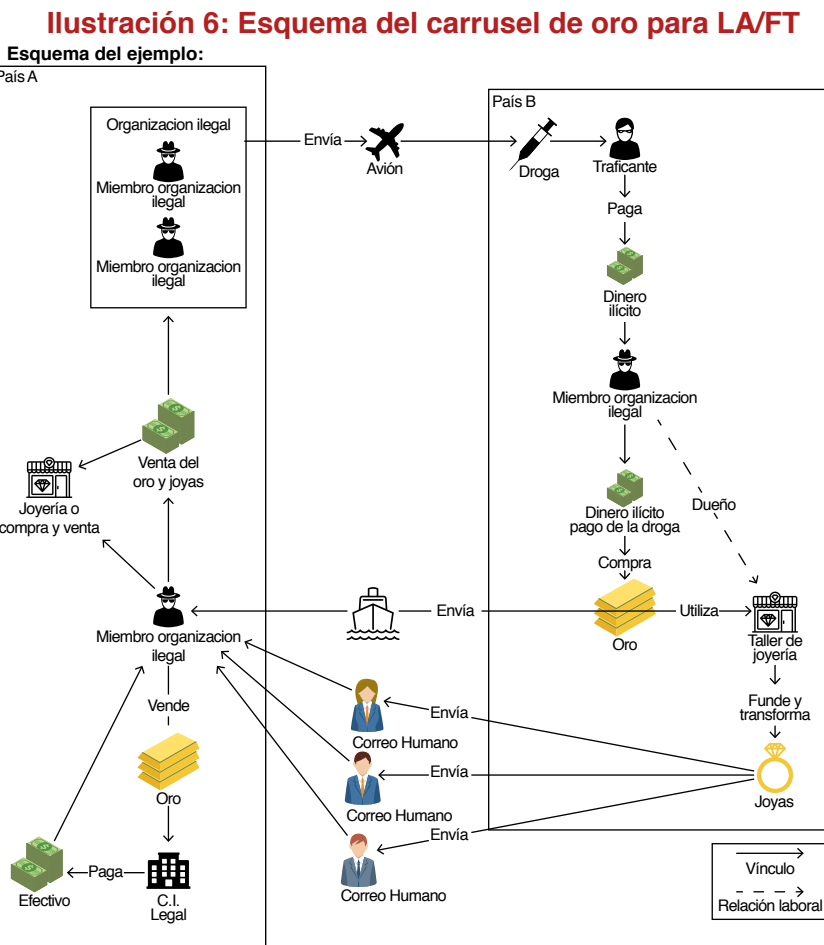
Ilustración 6: Esquema del carrusel de oro para LA/FT

Esquema del ejemplo:

País A

Organizacion ilegal

Miembro organizacion ilegal

Miembro organizacion ilegal

Envía

Avión

País B

Droga

Traficante

Paga

Dinero ilícito

Miembro organizacion ilegal

Venta del oro y joyas

Joyería o compra y venta

Dinero ilícito pago de la droga

Dueño

Compra

Miembro organizacion ilegal

Envía

Oro

Utiliza

Taller de joyería

Funde y transforma

Vende

Envía

Correo Humano

Envía

Correo Humano

Envía

Joyas

Oro

Correo Humano

Efectivo

Paga

C.I. Legal

Vínculo

Relación laboral